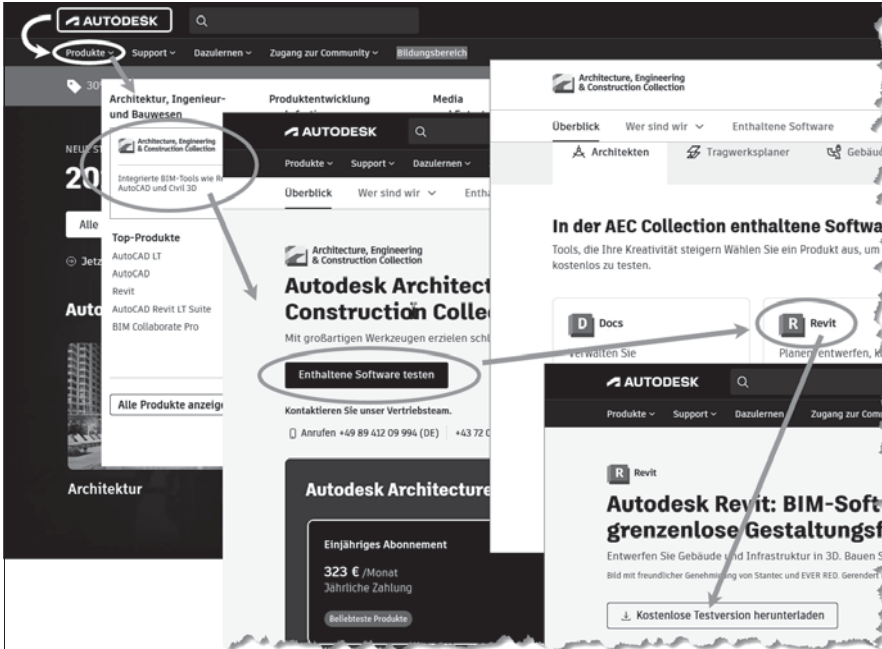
AUTODESK

Produkte Support Dazulernen Zugang zur Community Bildungsbereich

30

NEU S

20

Alle

Jetz

Auto

Architektur

Architektur, Ingenieur- und Bauwesen

Produktentwicklung

Media

Architecture, Engineering & Construction Collection

Integrierte BIM-Tools wie R AutoCAD und Civil 3D

Top-Produkte

AutoCAD LT

AutoCAD

Revit

AutoCAD Revit LT Suite

BIM Collaborate Pro

Alle Produkte anzeig

AUTODESK

Produkte Support Dazulernen

Überblick Wer sind wir Enth

Architecture, Engineering & Construction Collection

Autodesk Architect Construction Colle

Mit großartigen Werkzeugen erzielen schl

Enthaltene Software testen

Kontaktieren Sie unser Vertriebsteam.

Anrufen +49 89 412 09 994 (DE) +43 72

Autodesk Architecture

Einjähriges Abonnement

323 € /Monat

Jährliche Zahlung

Beliebteste Produkte

Architecture, Engineering & Construction Collection

Überblick Wer sind wir Enthaltene Software

Architekten Tragwerksplaner Gebäu

In der AEC Collection enthaltene Softwa

Tools, die Ihre Kreativität steigern Wählen Sie ein Produkt aus, um kostenlos zu testen.

D Docs

Verwalten Sie

R Revit

Planen, entwerfen, k

AUTODESK

Produkte Support Dazulernen Zugang zur Commu

R Revit

Autodesk Revit: BIM-Soft grenzenlose Gestaltungsf

Entwerfen Sie Gebäude und Infrastruktur in 3D. Bauen S

Bild mit freundlicher Genehmigung von Stantec und EVER RED. Gerendert

Kostenlose Testversion herunterladen